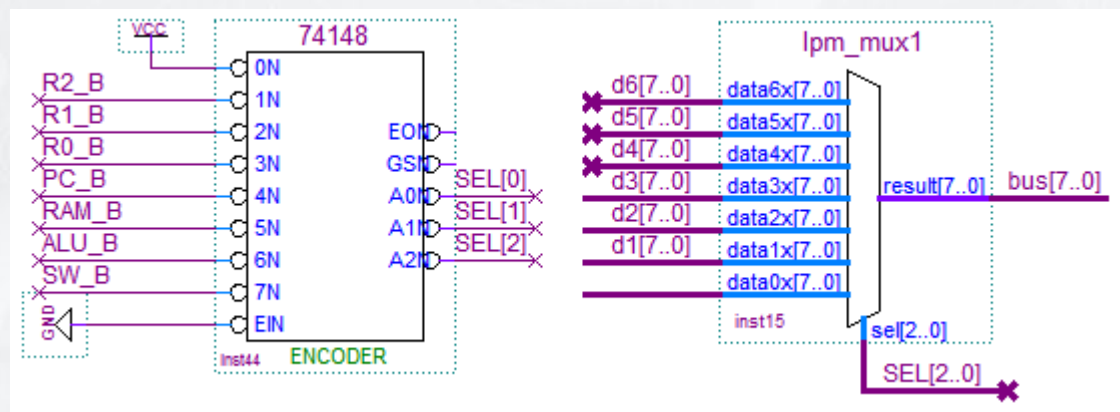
VCC
74148
0N
R2_B
1N
R1_B
2N
EON
R0_B
3N
GSN
PC_B
4N
A0N
SEL[0]
RAM_B
5N
A1N
SEL[1]
ALU_B
6N
A2N
SEL[2]
SW_B
7N
GND
EIN
inst44
ENCODER

lpm_mux1
d6[7..0]
data6x[7..0]
d5[7..0]
data5x[7..0]
d4[7..0]
data4x[7..0]
d3[7..0]
data3x[7..0]
result[7..0]
bus[7..0]
d2[7..0]
data2x[7..0]
d1[7..0]
data1x[7..0]
data0x[7..0]
inst15
sel[2..0]
SEL[2..0]